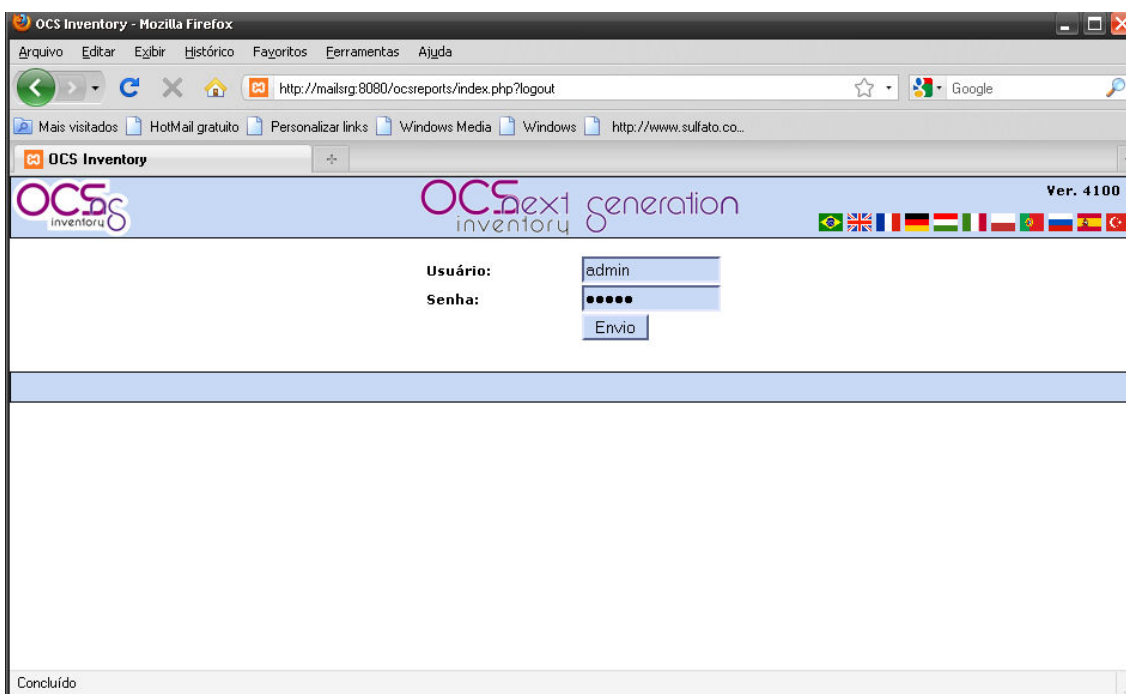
OCS Inventory - Mozilla Firefox

Arquivo Editar Exibir Histórico Favoritos Ferramentas Ajuda

http://mailsrg:8080/ocsreports/index.php?logout

Google

Mais visitados HotMail gratuito Personalizar links Windows Media Windows http://www.sulfato.co...

OCS Inventory

OCS ng inventory

OCS next generation inventory

Ver. 4100

Usuário: admin

Senha: •••••

Envio

Concluído